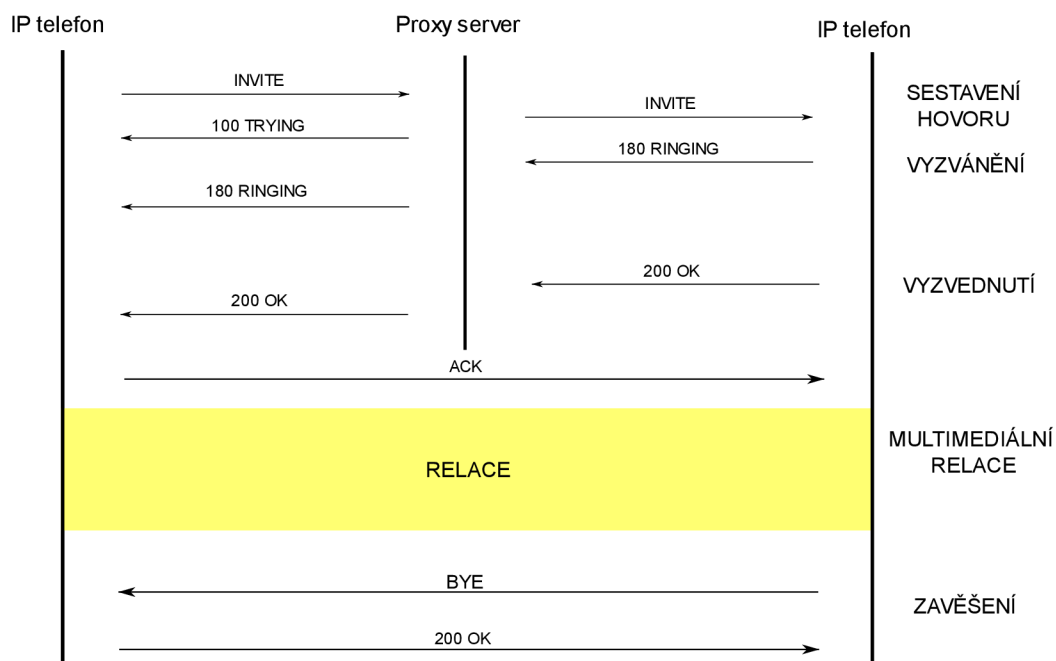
IP telefon

Proxy server

IP telefon

INVITE

SESTAVENÍ HOVORU

INVITE

100 TRYING

180 RINGING

VYZVÁNĚNÍ

180 RINGING

200 OK

VYZVEDNUTÍ

200 OK

ACK

RELACE

MULTIMEDIÁLNÍ RELACE

BYE

ZAVĚŠENÍ

200 OK